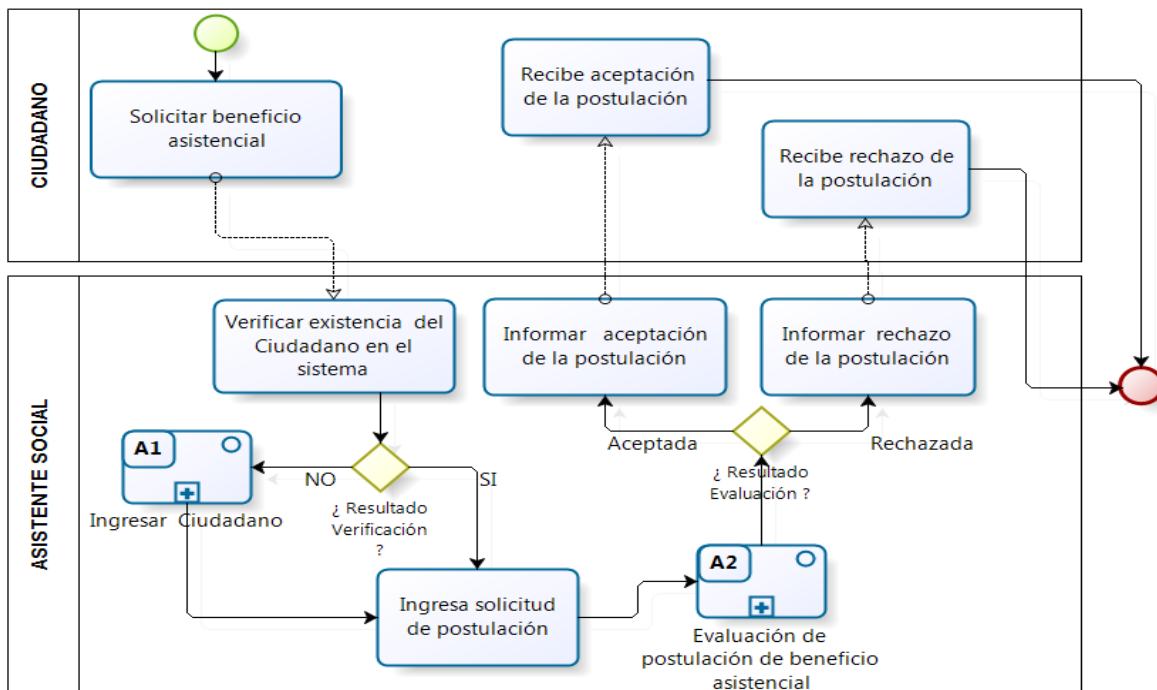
CIUDADANO

Solicitar beneficio asistencial

Recibe aceptación de la postulación

Recibe rechazo de la postulación

ASISTENTE SOCIAL

Verificar existencia del Ciudadano en el sistema

Informar aceptación de la postulación

Informar rechazo de la postulación

A1

Ingresar Ciudadano

NO

SI

¿ Resultado Verificación ?

Aceptada

Rechazada

¿ Resultado Evaluación ?

Ingresa solicitud de postulación

A2

Evaluación de postulación de beneficio asistencial